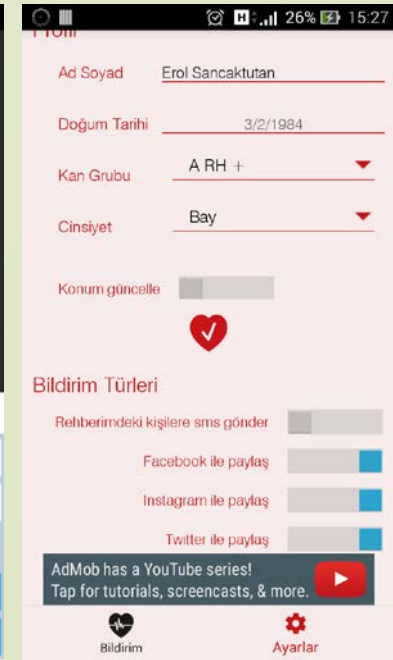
H 26% 15:27

Profil

Ad Soyad Erol Sancaktutan

Doğum Tarihi 3/2/1984

Kan Grubu A RH +

Cinsiyet Bay

Konum güncelle

Bildirim Türleri

Rehberimdeki kişilere sms gönder

Facebook ile paylaş

Instagram ile paylaş

Twitter ile paylaş

AdMob has a YouTube series!
Tap for tutorials, screencasts, & more.

Bildirim

Ayarlar